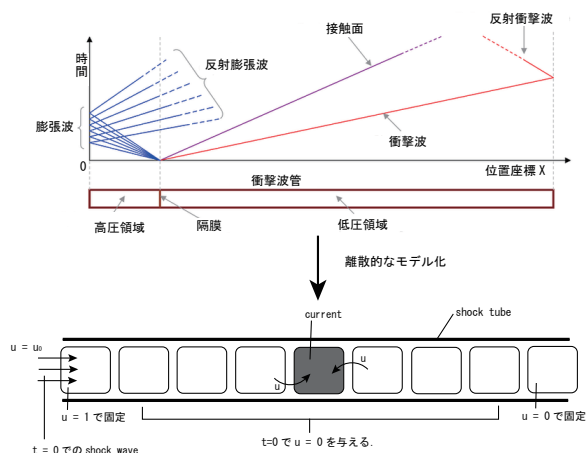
時間

反射膨張波

膨張波

接触面

反射衝撃波

衝撃波

0

位置座標 X

衝撃波管

高圧領域

隔膜

低圧領域

離散的なモデル化

current

shock tube

$u = u_0$

u

u

u = 1 で固定

u = 0 で固定

t = 0 での shock wave

t=0 で u = 0 を与える.